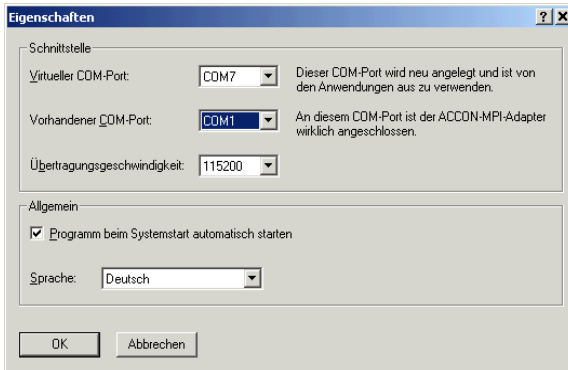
Eigenschaften

?  X

Schnittstelle

Virtueller COM-Port: COM7

Dieser COM-Port wird neu angelegt und ist von den Anwendungen aus zu verwenden.

Vorhandener COM-Port: COM1

An diesem COM-Port ist der ACCON-MPI-Adapter wirklich angeschlossen.

Übertragungsgeschwindigkeit: 115200

Allgemein

☑ Programm beim Systemstart automatisch starten

Sprache: Deutsch

OK

Abbrechen